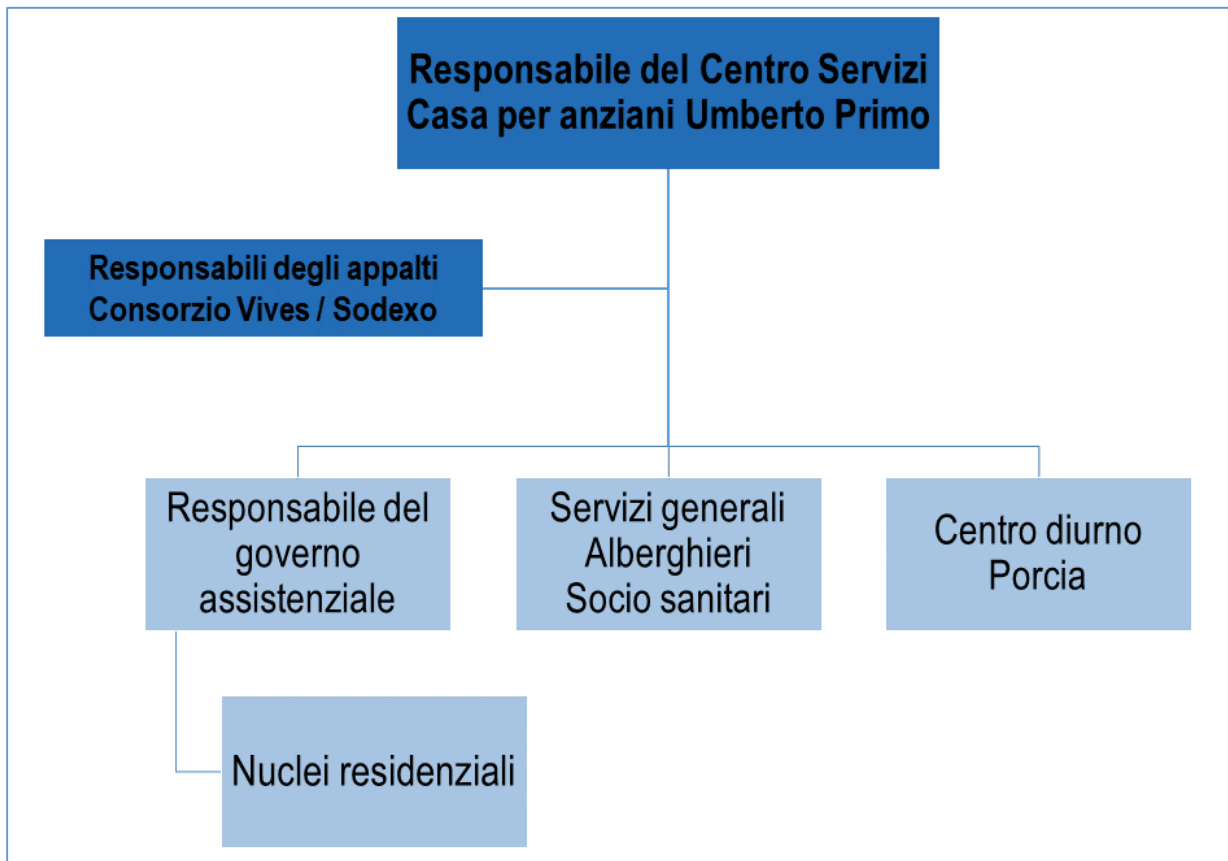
Responsabile del Centro Servizi
Casa per anziani Umberto Primo

Responsabili degli appalti
Consorzio Vives / Sodexo

Responsabile del governo assistenziale

Servizi generali
Alberghieri
Socio sanitari

Centro diurno
Porcia

Nuclei residenziali